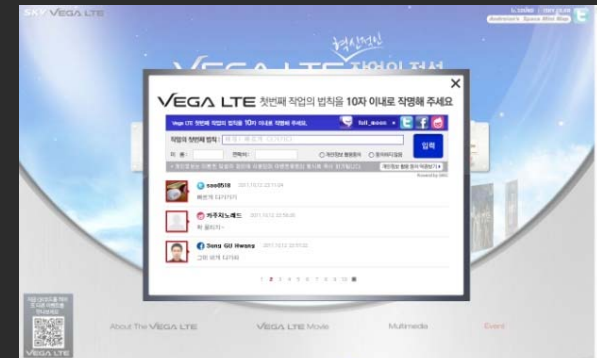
SKY VEGA LTE

Android's Space Mini Map

혁신전설

VEGA LTE 첫번째 작업의 법칙을 10자 이내로 작명해 주세요

Vega LTE 첫번째 작업의 법칙을 10자 이내로 작명해 주세요.

full_moon

작업의 첫번째 법칙 :

입력

soo0518

예뻔게 다가가기

자주지노래드

먹 올리기

Sung Gil Hwang

그린 로거 다가와

1 2 3 4 5 6 7 8 9 10

About The VEGA LTE

VEGA LTE Movie

Multimedia

Event

VEGA LTE